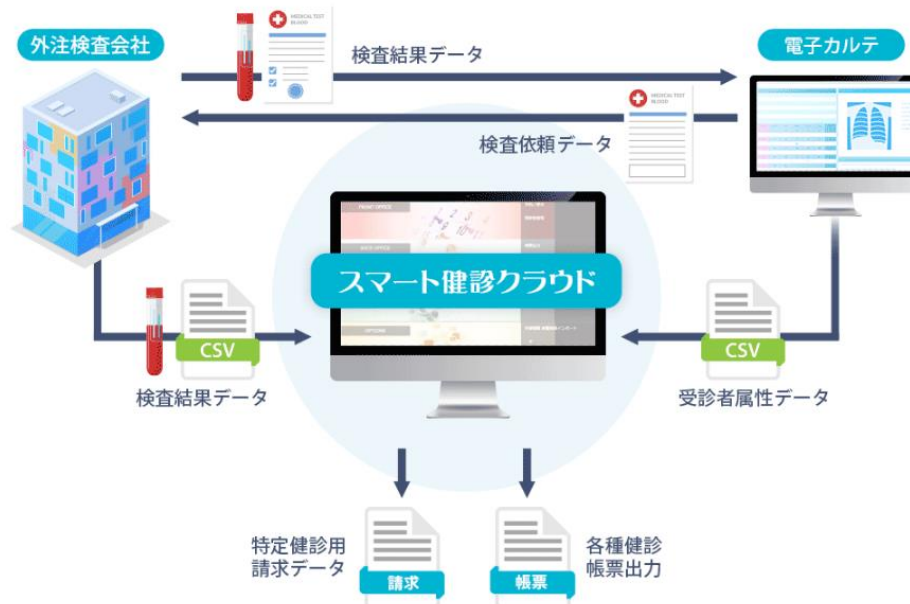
外注検査会社

MEDICAL TEST BLOOD

検査結果データ

電子カルテ

MEDICAL TEST BLOOD

検査依頼データ

FRONT OFFICE

BACK OFFICE

OPTIONS

スマート健診クラウド

CSV

検査結果データ

CSV

受診者属性データ

特定健診用
請求データ

請求

帳票

各種健診
帳票出力